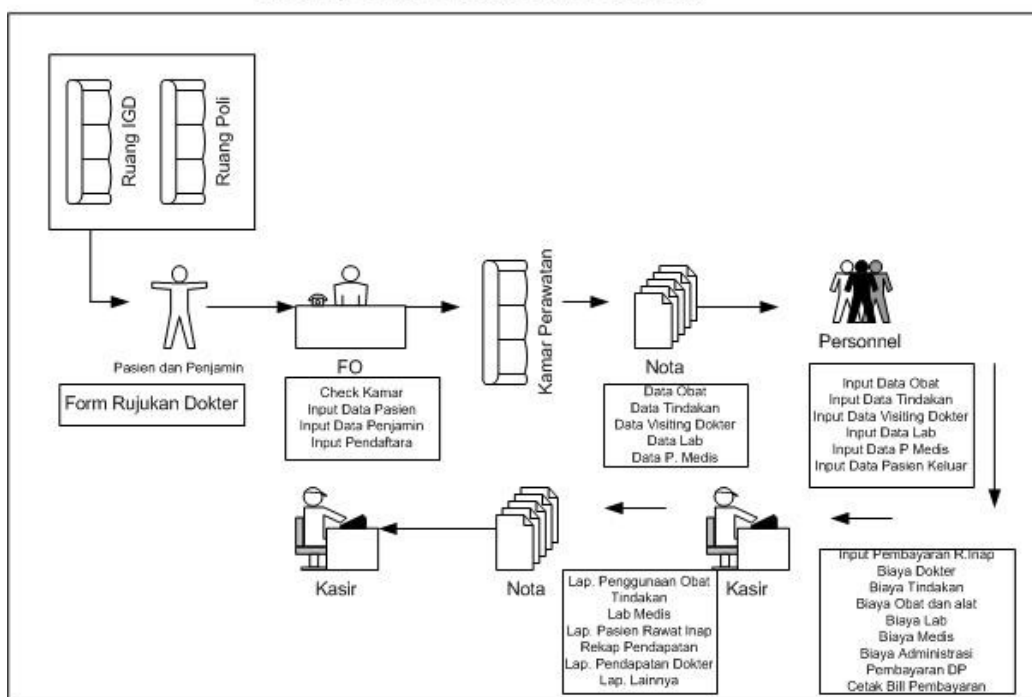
Ruang IGD

Ruang Poli

Pasien dan Penjamin

Form Rujukan Dokter

FO

Check Kamar
Input Data Pasien
Input Data Penjamin
Input Pendaftara

Kamar Perawatan

Nota

Data Obat
Data Tindakan
Data Visiting Dokter
Data Lab
Data P. Medis

Personnel

Input Data Obat
Input Data Tindakan
Input Data Visiting Dokter
Input Data Lab
Input Data P Medis
Input Data Pasien Keluar

Input Pembayaran R.Inap
Biaya Dokter
Biaya Tindakan
Biaya Obat dan alat
Biaya Lab
Biaya Medis
Biaya Administrasi
Pembayaran DP
Cetak Bill Pembayaran

Kasir

Lap. Penggunaan Obat
Tindakan
Lab Medis
Lap. Pasien Rawat Inap
Rekap Pendapatan
Lap. Pendapatan Dokter
Lap. Lainnya

Nota

Kasir